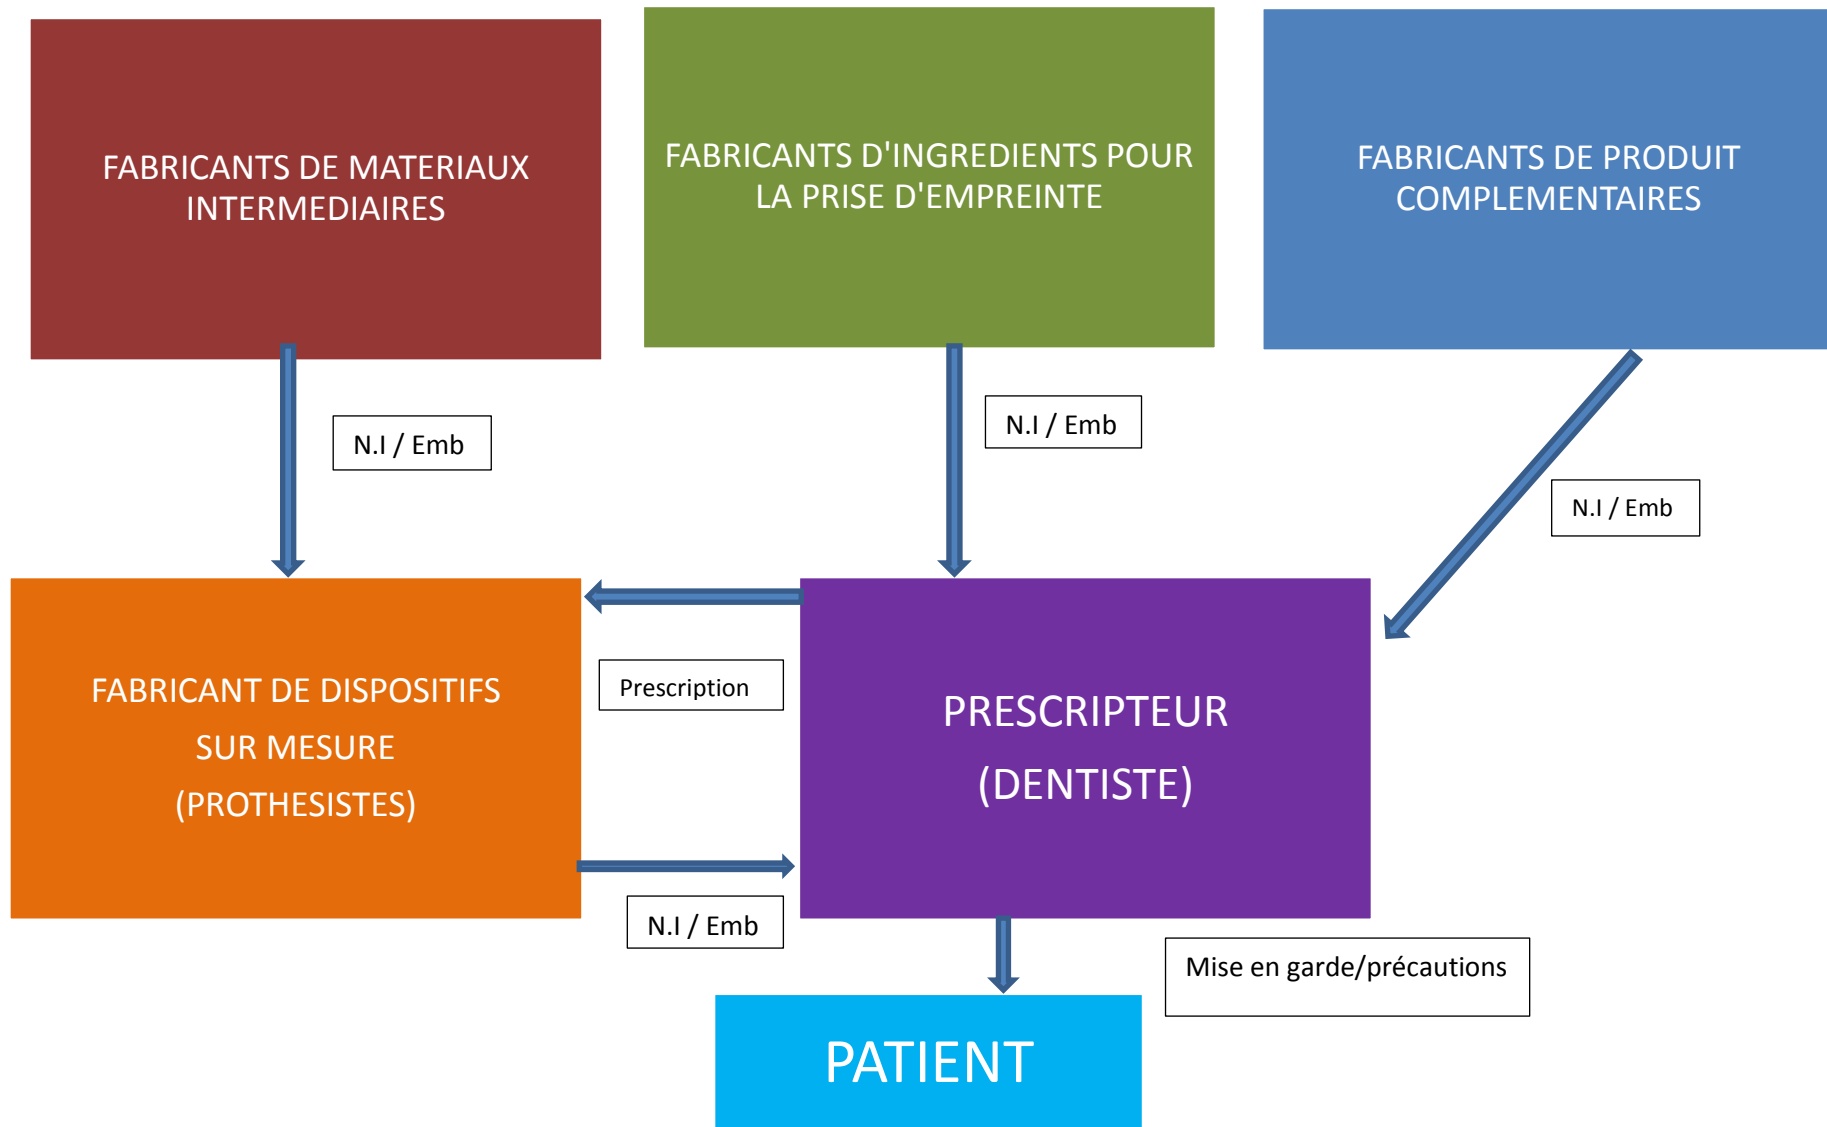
FABRICANTS DE MATERIAUX INTERMEDIAIRES

FABRICANTS D'INGREDIENTS POUR LA PRISE D'EMPREINTE

FABRICANTS DE PRODUIT COMPLEMENTAIRES

N.I / Emb

N.I / Emb

N.I / Emb

FABRICANT DE DISPOSITIFS SUR MESURE (PROTHESISTES)

Prescription

PRESCRIPTEUR (DENTISTE)

N.I / Emb

Mise en garde/précautions

PATIENT